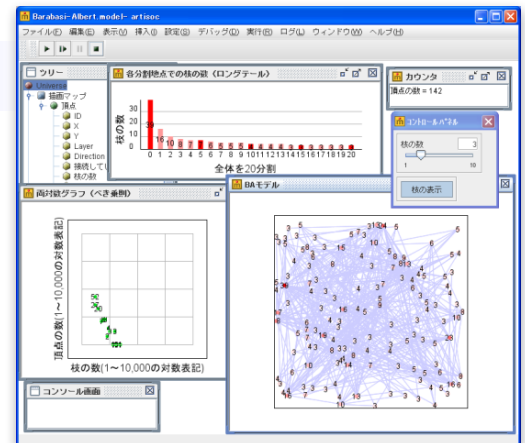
Barabasi-Albert.model - artisoc

ファイル(F) 編集(E) 表示(V) 挿入(I) 設定(S) デバッグ(D) 実行(R) ログ(L) ウィンドウ(W) ヘルプ(H)

ツリー

Universe
描画マップ
頂点
ID
X
Y
Layer
Direction
接続してい
枝の数

各分割地点での枝の数（ロングテール）

枝の数

30
20
10
0

0 1 2 3 4 5 6 7 8 9 10 11 12 13 14 15 16 17 18 19 20

全体を20分割

カウンタ

頂点の数 = 142

コントロールパネル

枝の数
3
1
10

枝の表示

両対数グラフ（べき乗則）

頂点の数(1〜10,000の対数表記)

枝の数(1〜10,000の対数表記)

BAモデル

コンソール画面